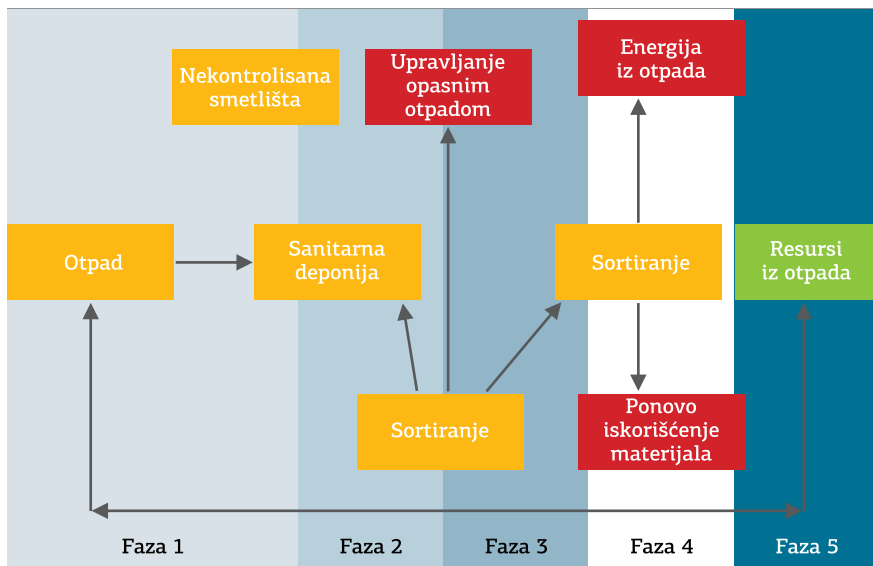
Nekontrolisana smetlišta

Upravljanje opasnim otpadom

Energija iz otpada

Otpad

Sanitarna deponija

Sortiranje

Resursi iz otpada

Sortiranje

Ponovo iskorišćenje materijala

Faza 1

Faza 2

Faza 3

Faza 4

Faza 5